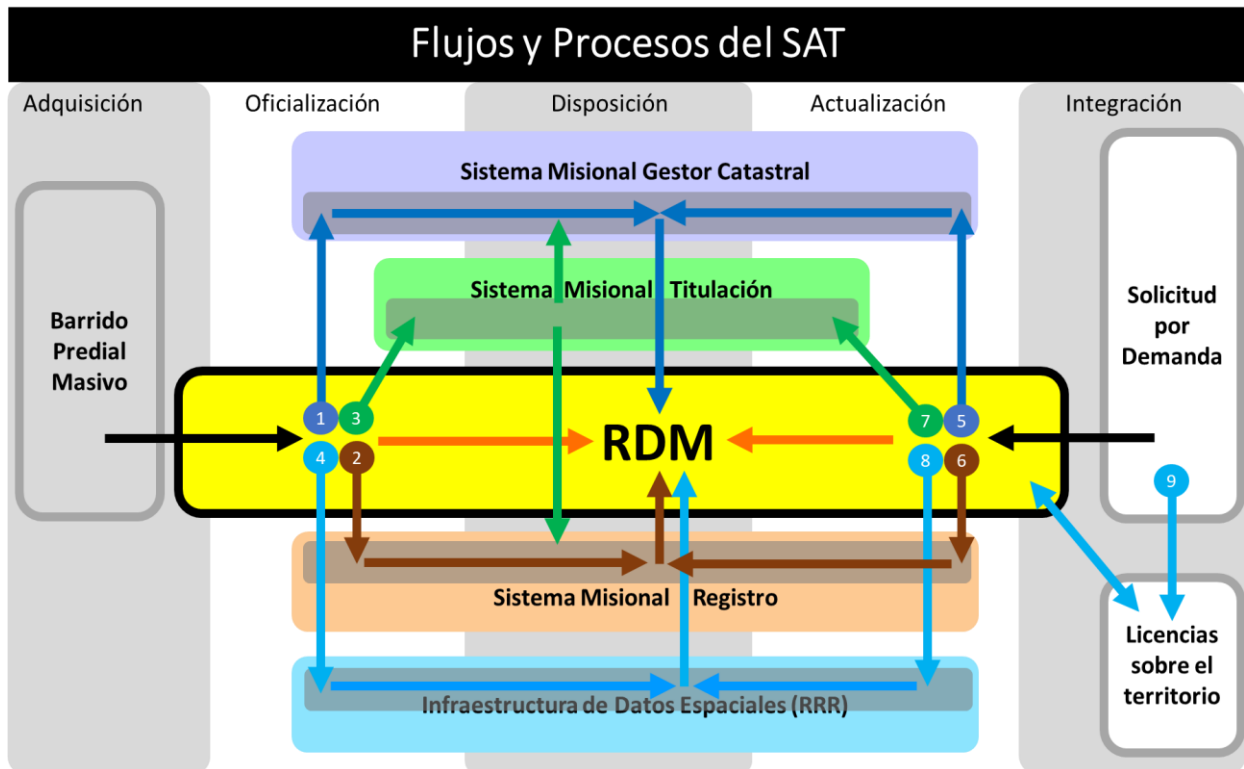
Flujos y Procesos del SAT

Adquisición

Oficialización

Disposición

Actualización

Integración

Sistema Misional Gestor Catastral

Sistema Misional Titulación

Barrido Predial Masivo

Solicitud por Demanda

1 3 4 2

RDM

7 5 8 6

9

Sistema Misional Registro

Licencias sobre el territorio

Infraestructura de Datos Espaciales (RRR)